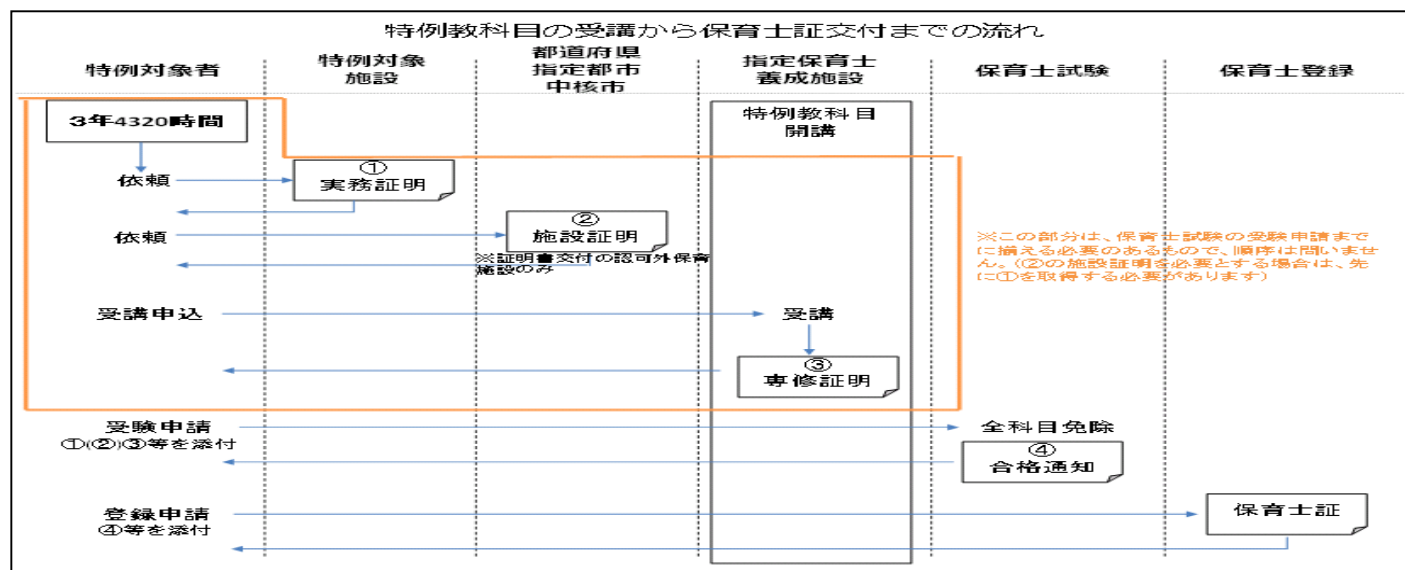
特例教科目の受講から保育士証交付までの流れ

特例対象者

特例対象施設

都道府県
指定都市
中核市

指定保育士養成施設

保育士試験

保育士登録

3年4320時間

特例教科目開講

依頼

①
実務証明

依頼

②
施設証明

※証明書交付の認可外保育施設のみ

※この部分は、保育士試験の受験申請までに揃える必要のあるもので、順序は問いません。（②の施設証明を必要とする場合は、先に①を取得する必要があります）

受講申込

受講

③
専修証明

受験申請
①(②)③等を添付

全科目免除

④
合格通知

登録申請
④等を添付

保育士証